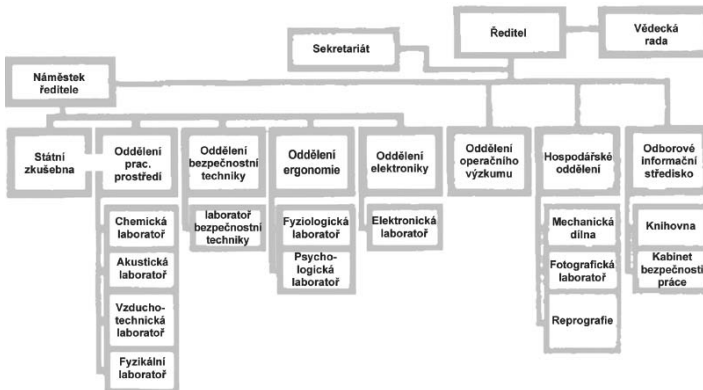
Ředitel

Vědecká rada

Sekretariát

Náměstek ředitele

Státní zkušebna

Oddělení prac. prostředí

Chemická laboratoř

Akustická laboratoř

Vzduchotechnická laboratoř

Fyzikální laboratoř

Oddělení bezpečnostní techniky

laboratoř bezpečnostní techniky

Oddělení ergonomie

Fyziologická laboratoř

Psychologická laboratoř

Oddělení elektroniky

Elektronická laboratoř

Oddělení operačního výzkumu

Hospodářské oddělení

Mechanická dílna

Fotografická laboratoř

Reprografie

Odborové informační středisko

Knihovna

Kabinet bezpečnosti práce